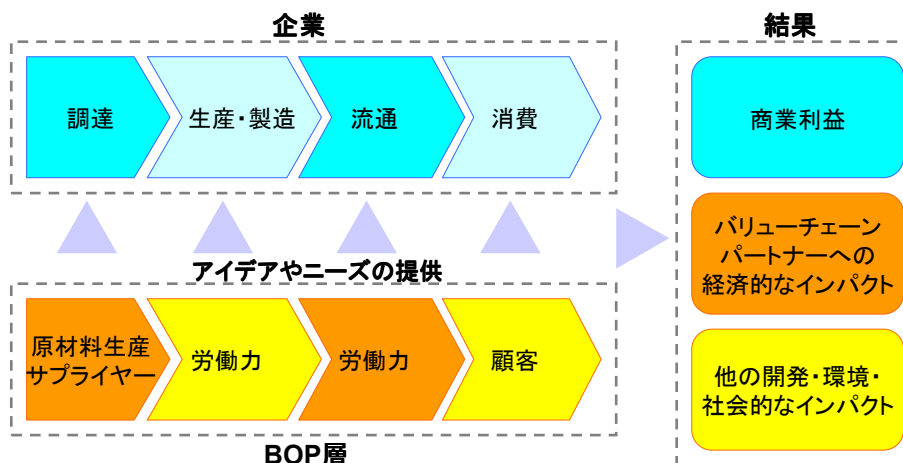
企業

調達

生産・製造

流通

消費

アイデアやニーズの提供

原材料生産サプライヤー

労働力

労働力

顧客

BOP層

結果

商業利益

バリューチェーンパートナーへの経済的なインパクト

他の開発・環境・社会的なインパクト